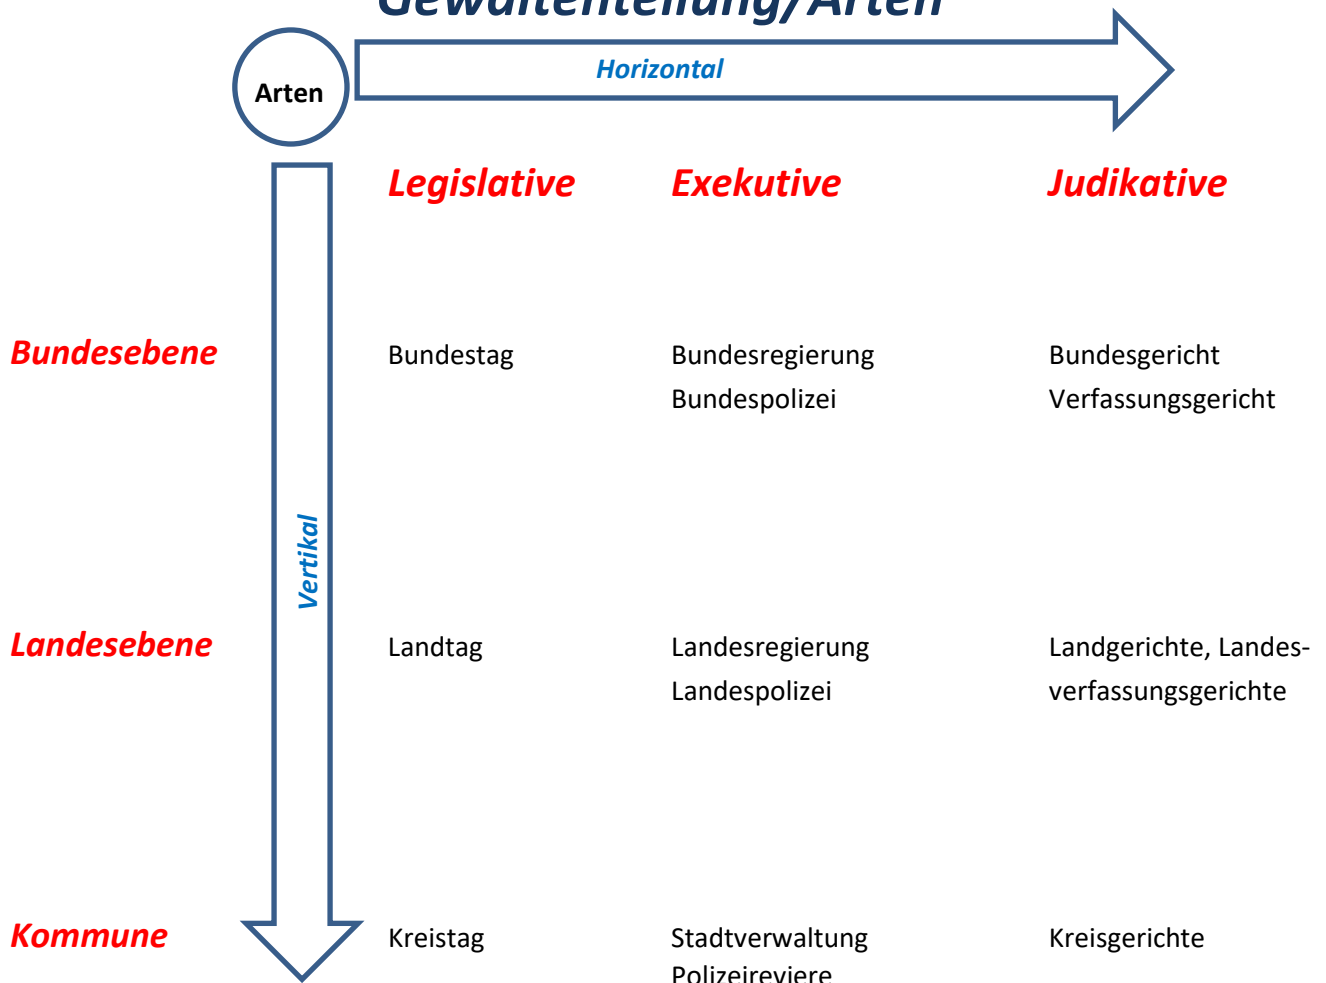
Gewaltenteilung/Arten

Arten

Horizontal

Vertikal

| | Legislative | Exekutive | Judikative |
|---|---|---|---|
| Bundesebene | Bundestag | Bundesregierung Bundespolizei | Bundesgericht Verfassungsgericht |
| Landesebene | Landtag | Landesregierung Landespolizei | Landgerichte, Landesverfassungsgerichte |
| Kommune | Kreistag | Stadtverwaltung Polizeireviere | Kreisgerichte |